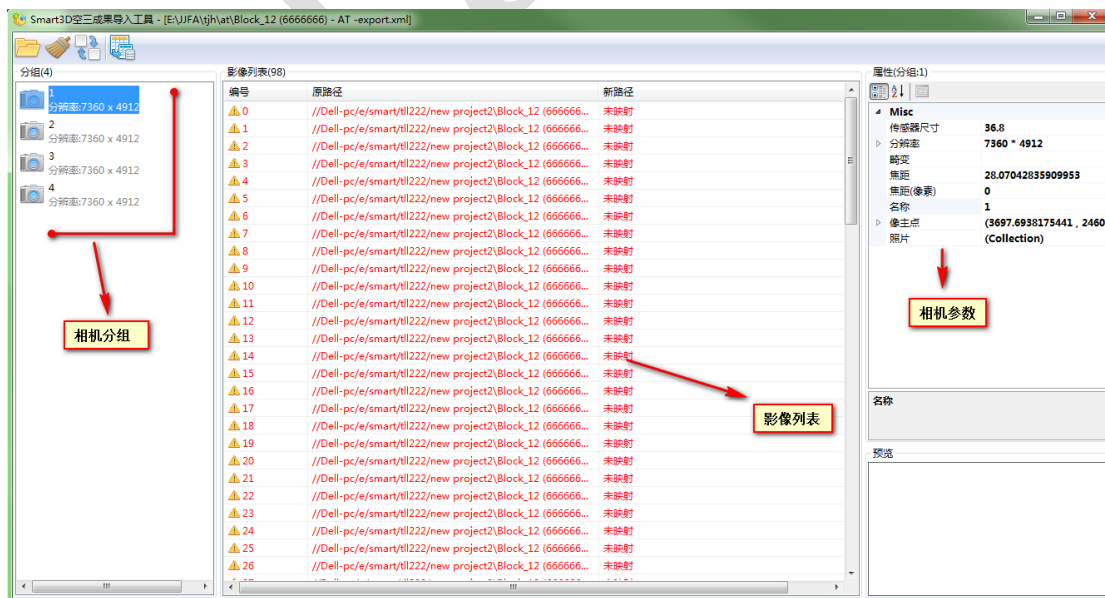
Smart3D空三成果导入工具 - [E:\JJFA\tjh\at\Block_12 (6666666) - AT -export.xml]

分组(4)

1
分辨率:7360 x 4912
2
分辨率:7360 x 4912
3
分辨率:7360 x 4912
4
分辨率:7360 x 4912

相机分组

影像列表(98)

| 编号 | 原路径 | 新路径 |
|---|---|---|
| 0 | //Dell-pc/e/smart/tll222/new project2\Block_12 (666666... | 未映射 |
| 1 | //Dell-pc/e/smart/tll222/new project2\Block_12 (666666... | 未映射 |
| 2 | //Dell-pc/e/smart/tll222/new project2\Block_12 (666666... | 未映射 |
| 3 | //Dell-pc/e/smart/tll222/new project2\Block_12 (666666... | 未映射 |
| 4 | //Dell-pc/e/smart/tll222/new project2\Block_12 (666666... | 未映射 |
| 5 | //Dell-pc/e/smart/tll222/new project2\Block_12 (666666... | 未映射 |
| 6 | //Dell-pc/e/smart/tll222/new project2\Block_12 (666666... | 未映射 |
| 7 | //Dell-pc/e/smart/tll222/new project2\Block_12 (666666... | 未映射 |
| 8 | //Dell-pc/e/smart/tll222/new project2\Block_12 (666666... | 未映射 |
| 9 | //Dell-pc/e/smart/tll222/new project2\Block_12 (666666... | 未映射 |
| 10 | //Dell-pc/e/smart/tll222/new project2\Block_12 (666666... | 未映射 |
| 11 | //Dell-pc/e/smart/tll222/new project2\Block_12 (666666... | 未映射 |
| 12 | //Dell-pc/e/smart/tll222/new project2\Block_12 (666666... | 未映射 |
| 13 | //Dell-pc/e/smart/tll222/new project2\Block_12 (666666... | 未映射 |
| 14 | //Dell-pc/e/smart/tll222/new project2\Block_12 (666666... | 未映射 |
| 15 | //Dell-pc/e/smart/tll222/new project2\Block_12 (666666... | 未映射 |
| 16 | //Dell-pc/e/smart/tll222/new project2\Block_12 (666666... | 未映射 |
| 17 | //Dell-pc/e/smart/tll222/new project2\Block_12 (666666... | 未映射 |
| 18 | //Dell-pc/e/smart/tll222/new project2\Block_12 (666666... | 未映射 |
| 19 | //Dell-pc/e/smart/tll222/new project2\Block_12 (666666... | 未映射 |
| 20 | //Dell-pc/e/smart/tll222/new project2\Block_12 (666666... | 未映射 |
| 21 | //Dell-pc/e/smart/tll222/new project2\Block_12 (666666... | 未映射 |
| 22 | //Dell-pc/e/smart/tll222/new project2\Block_12 (666666... | 未映射 |
| 23 | //Dell-pc/e/smart/tll222/new project2\Block_12 (666666... | 未映射 |
| 24 | //Dell-pc/e/smart/tll222/new project2\Block_12 (666666... | 未映射 |
| 25 | //Dell-pc/e/smart/tll222/new project2\Block_12 (666666... | 未映射 |
| 26 | //Dell-pc/e/smart/tll222/new project2\Block_12 (666666... | 未映射 |

影像列表

属性(分组:1)

| Misc | |
|---|---|
| 传感器尺寸 | 36.8 |
| 分辨率 | 7360 * 4912 |
| 畸变 | |
| 焦距 | 28.07042835909953 |
| 焦距(像素) | 0 |
| 名称 | 1 |
| 像主点 | (3697.6938175441 , 2460 |
| 照片 | (Collection) |

相机参数

名称

预览